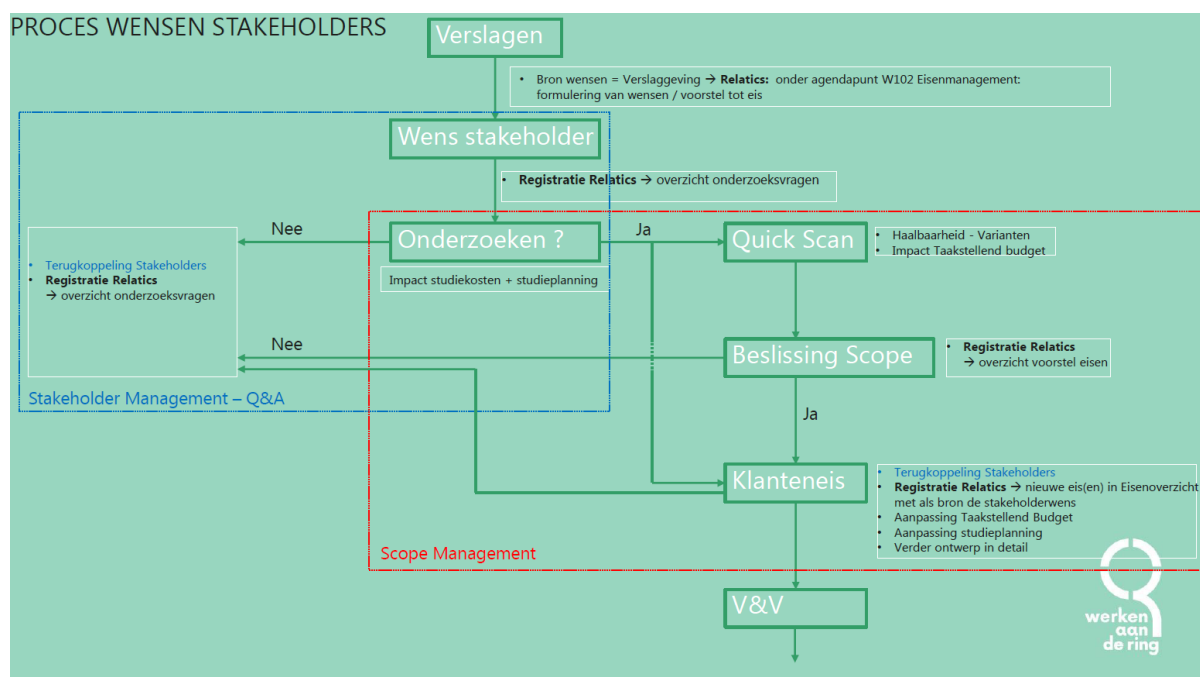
PROCES WENSEN STAKEHOLDERS

Verslagen

• Bron wensen = Verslaggeving → **Relatics:** onder agendapunt W102 Eisenmanagement: formulering van wensen / voorstel tot eis

Wens stakeholder

• **Registratie Relatics** → overzicht onderzoeksvragen

Nee

Onderzoeken ?

Ja

Quick Scan

• Haalbaarheid - Varianten
• Impact Taakstellend budget

Impact studiekosten + studieplanning

• Terugkoppeling Stakeholders
• **Registratie Relatics**
→ overzicht onderzoeksvragen

Nee

Beslissing Scope

• **Registratie Relatics**
→ overzicht voorstel eisen

Stakeholder Management – Q&A

Ja

Klanteneis

• Terugkoppeling Stakeholders
• **Registratie Relatics** → nieuwe eis(en) in Eisenoverzicht met als bron de stakeholderwens
• Aanpassing Taakstellend Budget
• Aanpassing studieplanning
• Verder ontwerp in detail

Scope Management

V&V

werken aan de ring